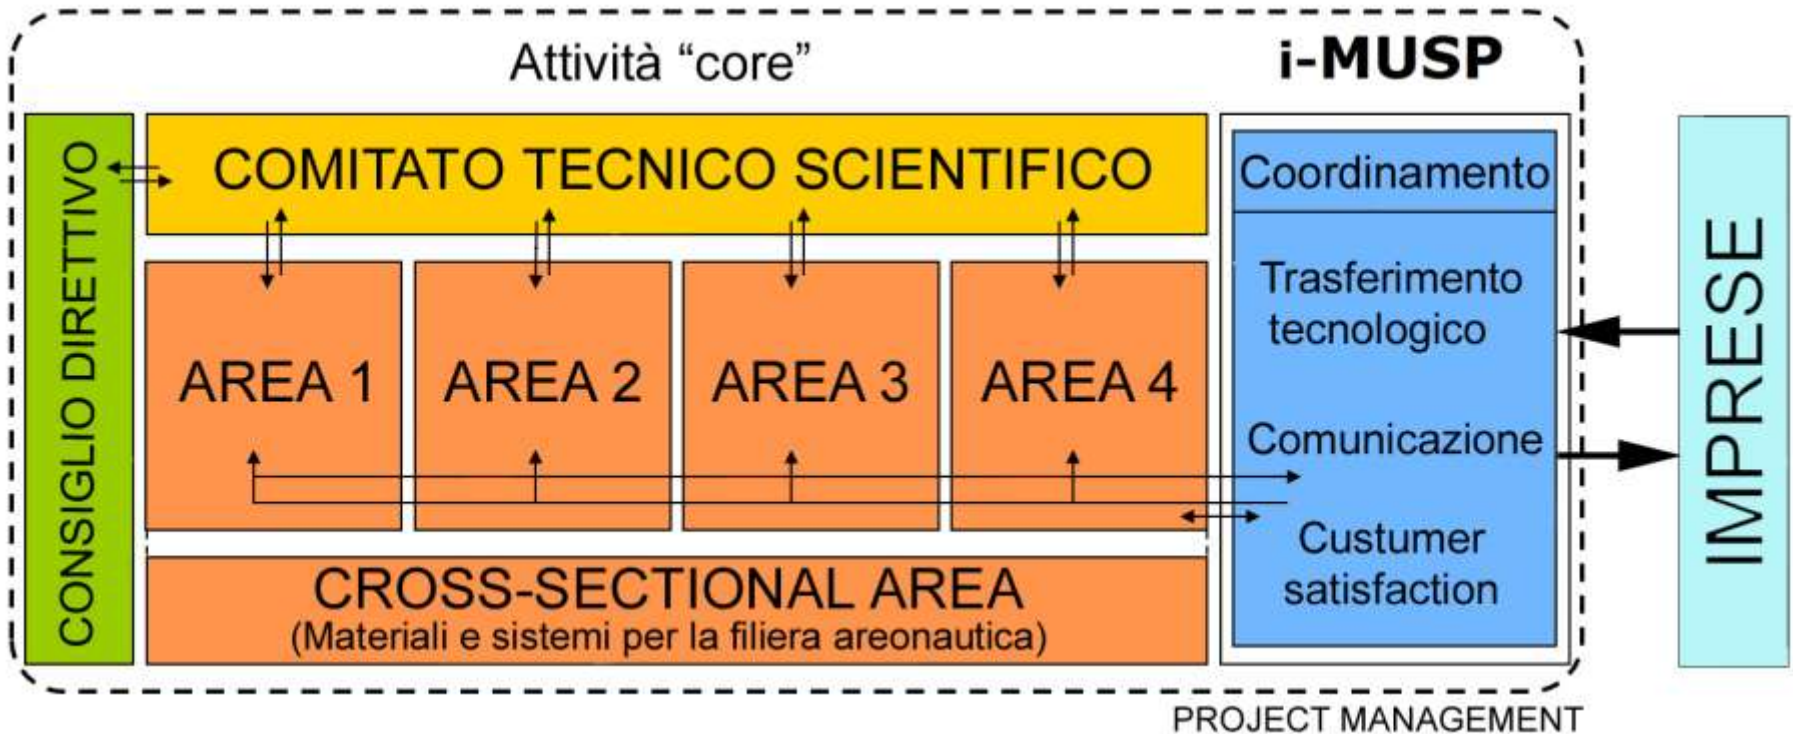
Attività "core"

i-MUSP

CONSIGLIO DIRETTIVO

COMITATO TECNICO SCIENTIFICO

AREA 1

AREA 2

AREA 3

AREA 4

CROSS-SECTIONAL AREA
(Materiali e sistemi per la filiera areonautica)

Coordinamento

Trasferimento tecnologico

Comunicazione

Custumer satisfaction

IMPRESE

PROJECT MANAGEMENT